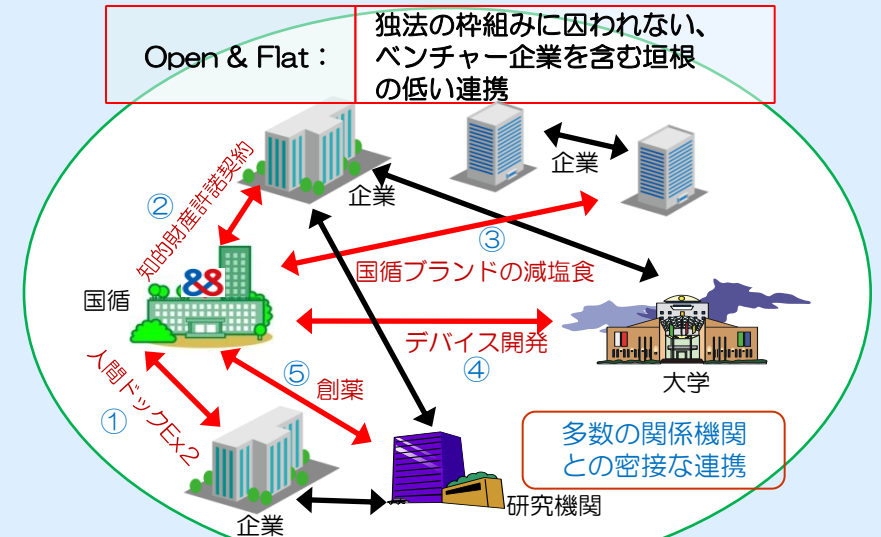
Open & Flat：

独法の枠組みに囚われない、ベンチャー企業を含む垣根の低い連携

企業

企業

②

知的財産許諾契約

③

国循ブランドの減塩食

国循

デバイス開発

④

大学

⑤

創薬

人間ドックEx2

①

多数の関係機関との密接な連携

企業

研究機関